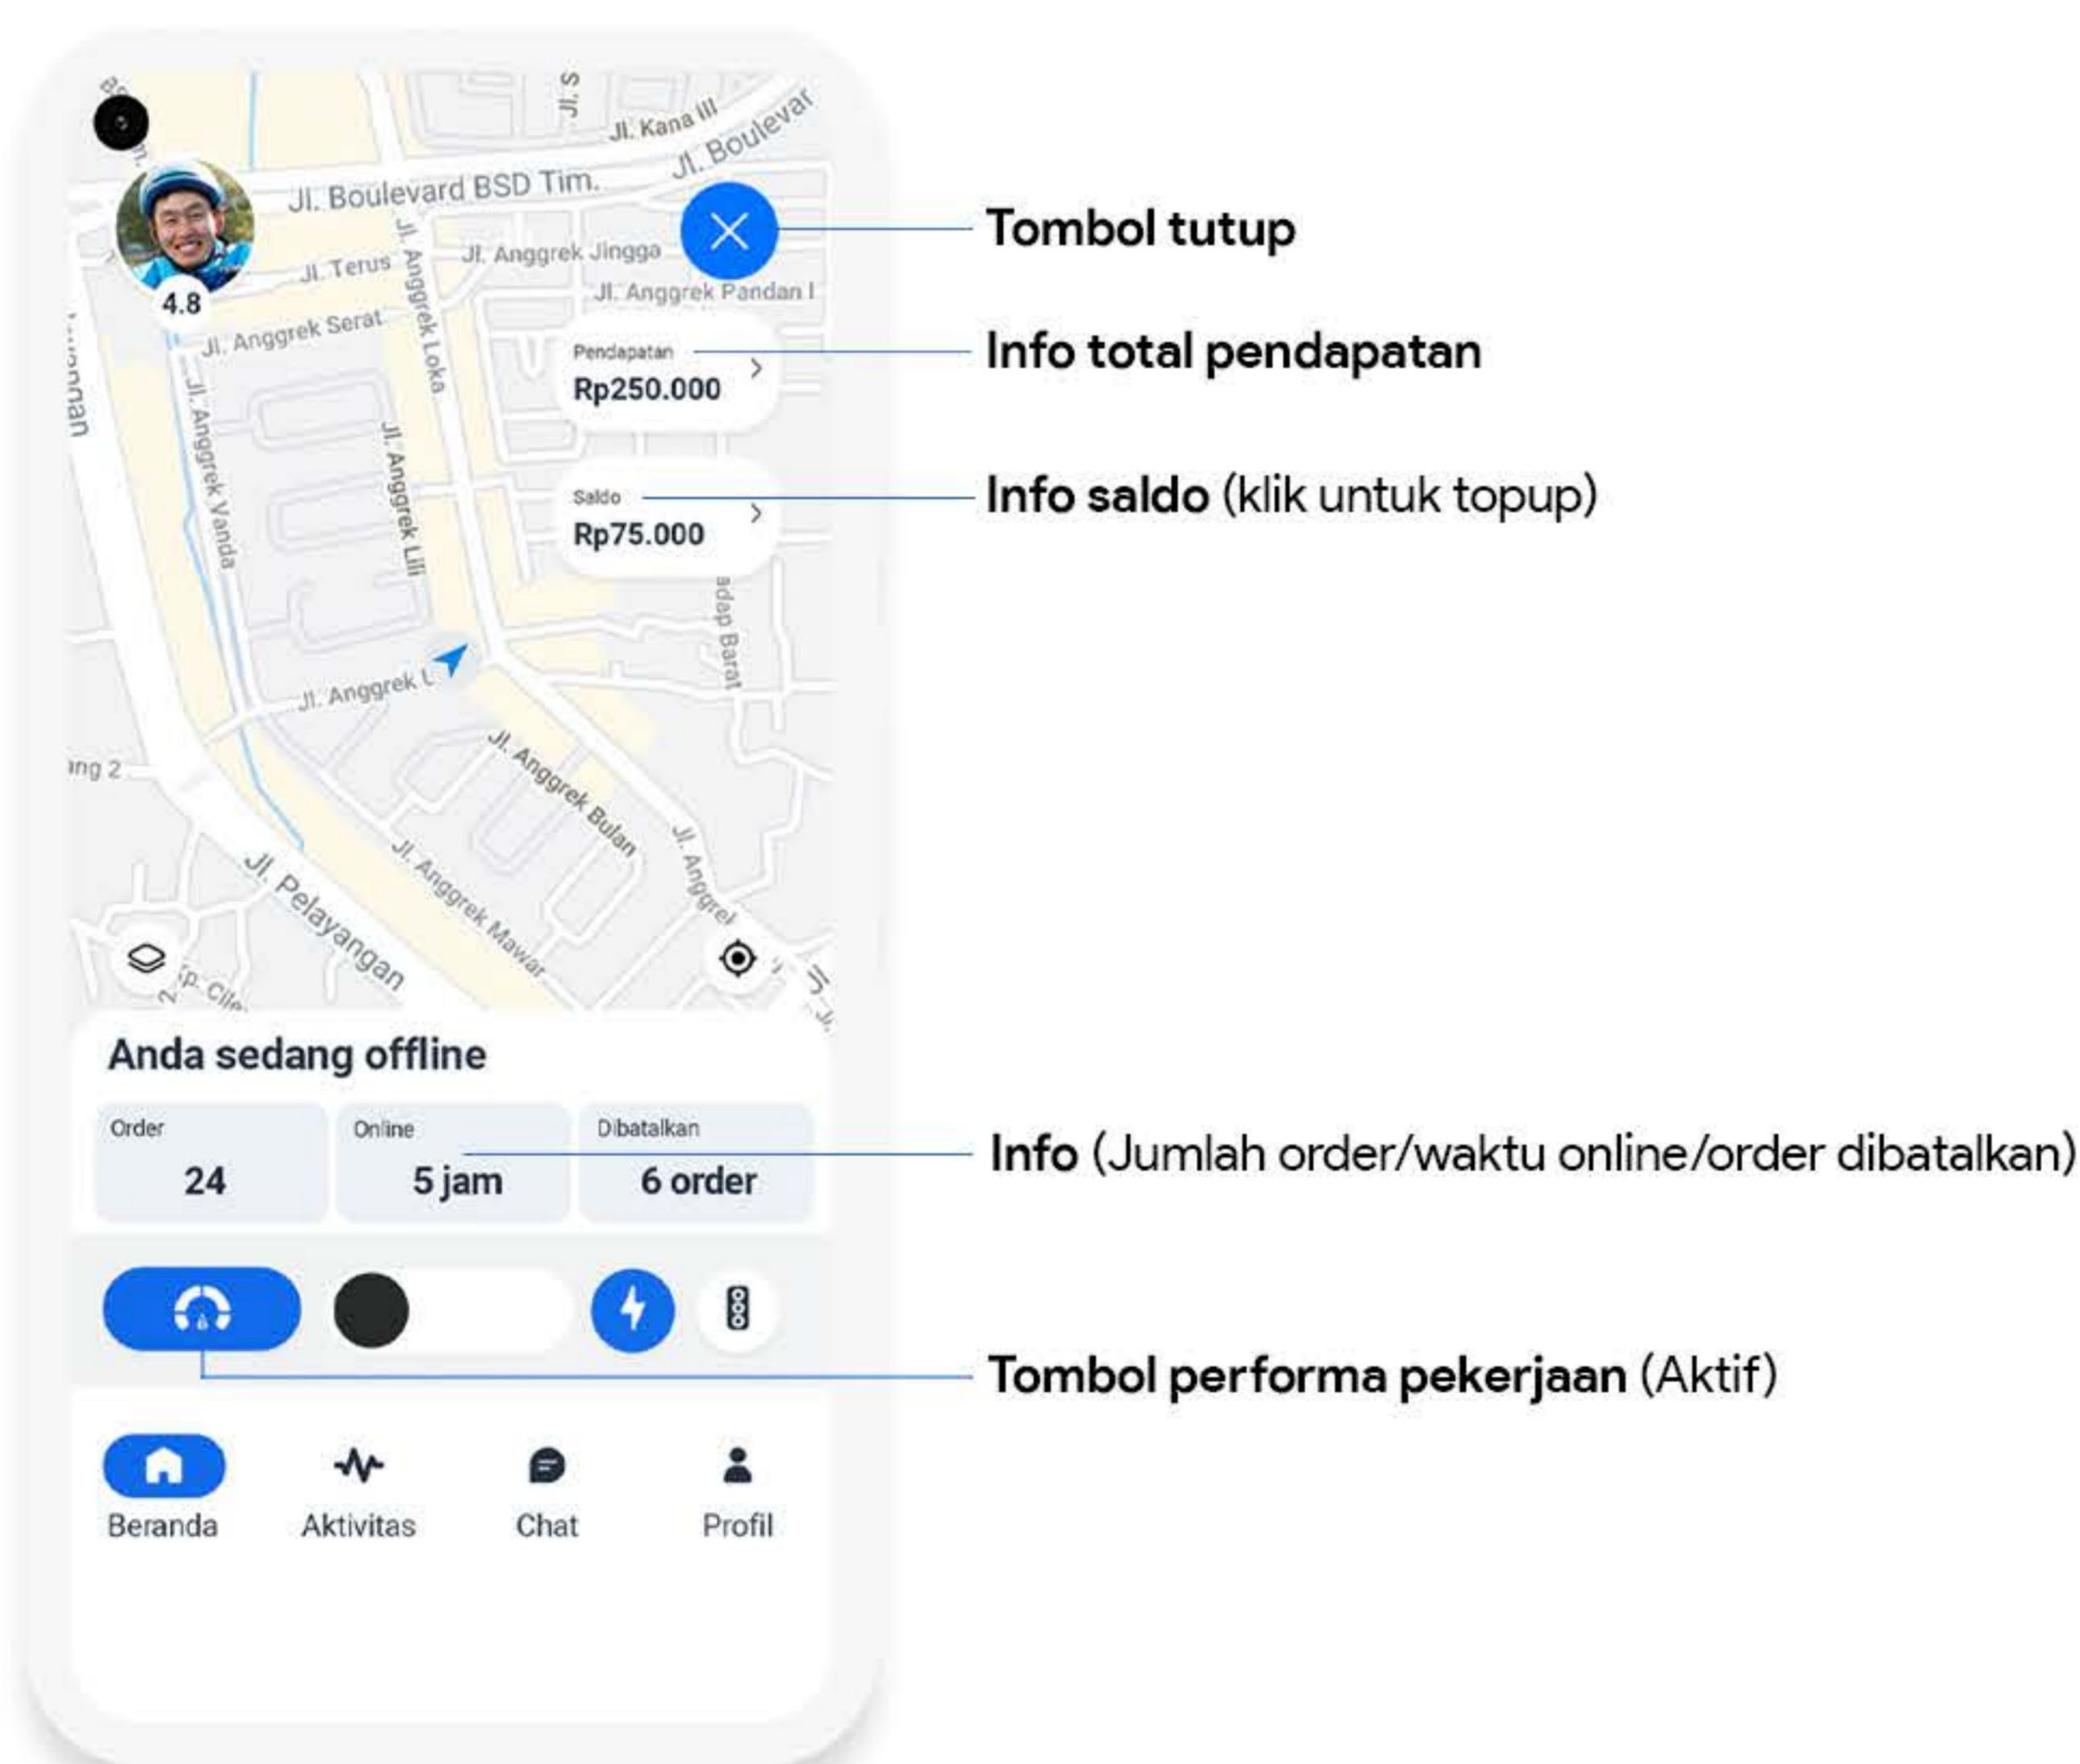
Jl. S
Jl. Kana III
Jl. Boulevar
Jl. Boulevard BSD Tim.
Jl. Terus
Jl. Anggrek Jingga
Jl. Anggrek Pandan I
4.8
Jl. Anggrek Serat
Jl. Anggrek Loka
Jl. Anggrek Vanda
Jl. Anggrek Lili
Jl. Anggrek L
Jl. Anggrek Bulan
Jl. Anggrek Mawar
Jl. Anggrek
Jl. Pelayangan

Tombol tutup

Pendapatan
Rp250.000

Info total pendapatan

Saldo
Rp75.000

Info saldo (klik untuk topup)

Anda sedang offline

| Order | Online | Dibatalkan |
|---|---|---|
| 24 | 5 jam | 6 order |

Info (Jumlah order/waktu online/order dibatalkan)

Tombol performa pekerjaan (Aktif)

Beranda
Aktivitas
Chat
Profil